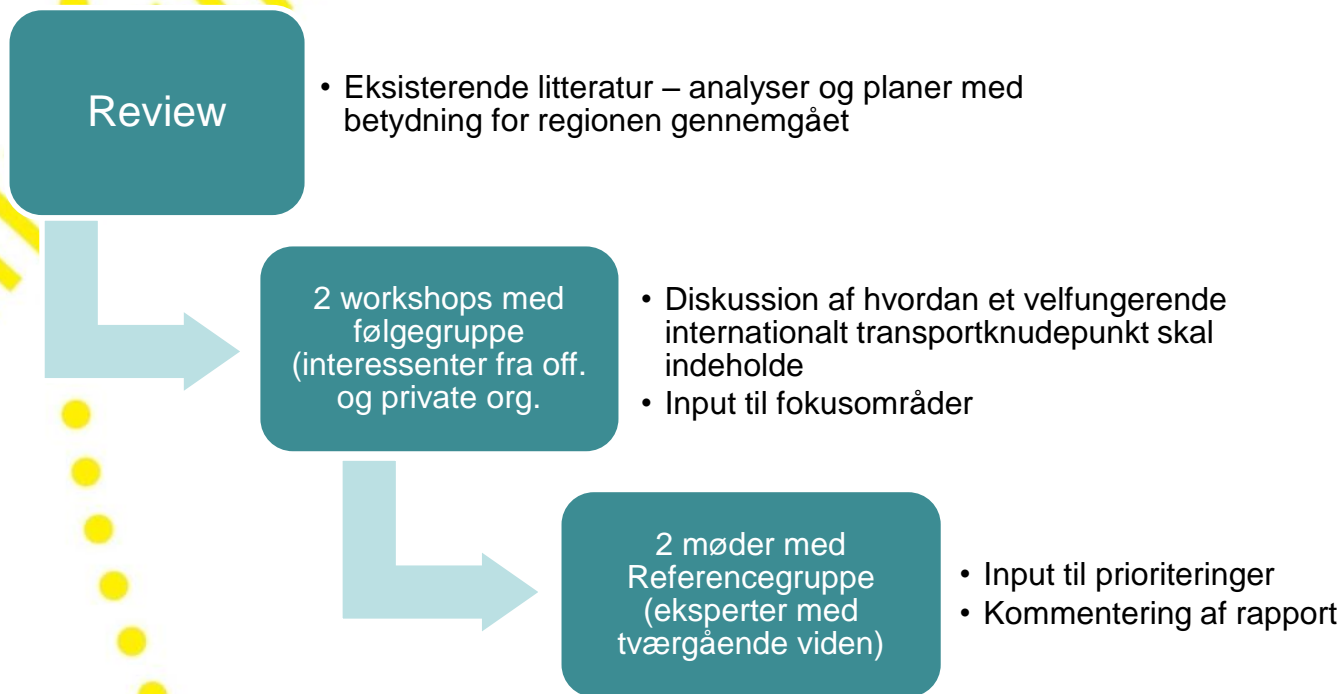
Review

• Eksisterende litteratur – analyser og planer med betydning for regionen gennemgået

2 workshops med følgegruppe (interessenter fra off. og private org.

• Diskussion af hvordan et velfungerende internationalt transportknudepunkt skal indeholde
• Input til fokusområder

2 møder med Referencegruppe (eksperter med tværgående viden)

• Input til prioriteringer
• Kommentering af rapport